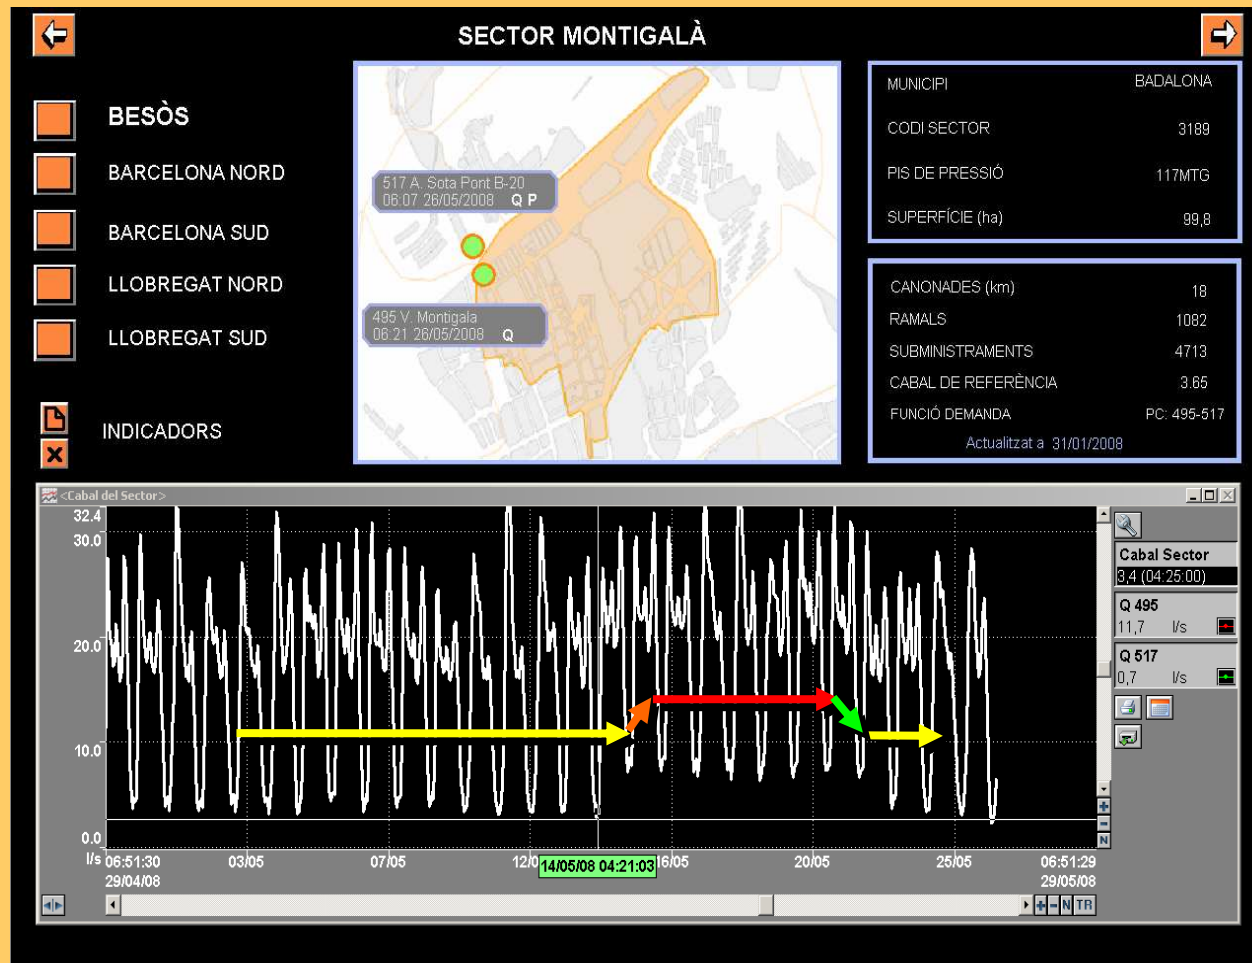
SECTOR MONTIGALÀ

BESÒS

BARCELONA NORD

BARCELONA SUD

LLOBREGAT NORD

LLOBREGAT SUD

INDICADORS

517 A. Sota Pont B-20
06:07 26/05/2008 Q P

495 V. Montigala
06:21 26/05/2008 Q

| | |
|---|---|
| MUNICIPI | BADALONA |
| CODI SECTOR | 3189 |
| PIS DE PRESSIÓ | 117MTG |
| SUPERFÍCIE (ha) | 99,8 |

| | |
|---|---|
| CANONADES (km) | 18 |
| RAMALS | 1082 |
| SUBMINISTRAMENTS | 4713 |
| CABAL DE REFERÈNCIA | 3.65 |
| FUNCIÓ DEMANDA | PC: 495-517 |

Actualitzat a 31/01/2008

<Cabal del Sector>

32.4
30.0
20.0
10.0
0.0
l/s

06:51:30
29/04/08
03/05
07/05
12/0
14/05/08 04:21:03
16/05
20/05
25/05
06:51:29
29/05/08

Cabal Sector
3,4 (04:25:00)

Q 495
11,7 l/s

Q 517
0,7 l/s

N TR